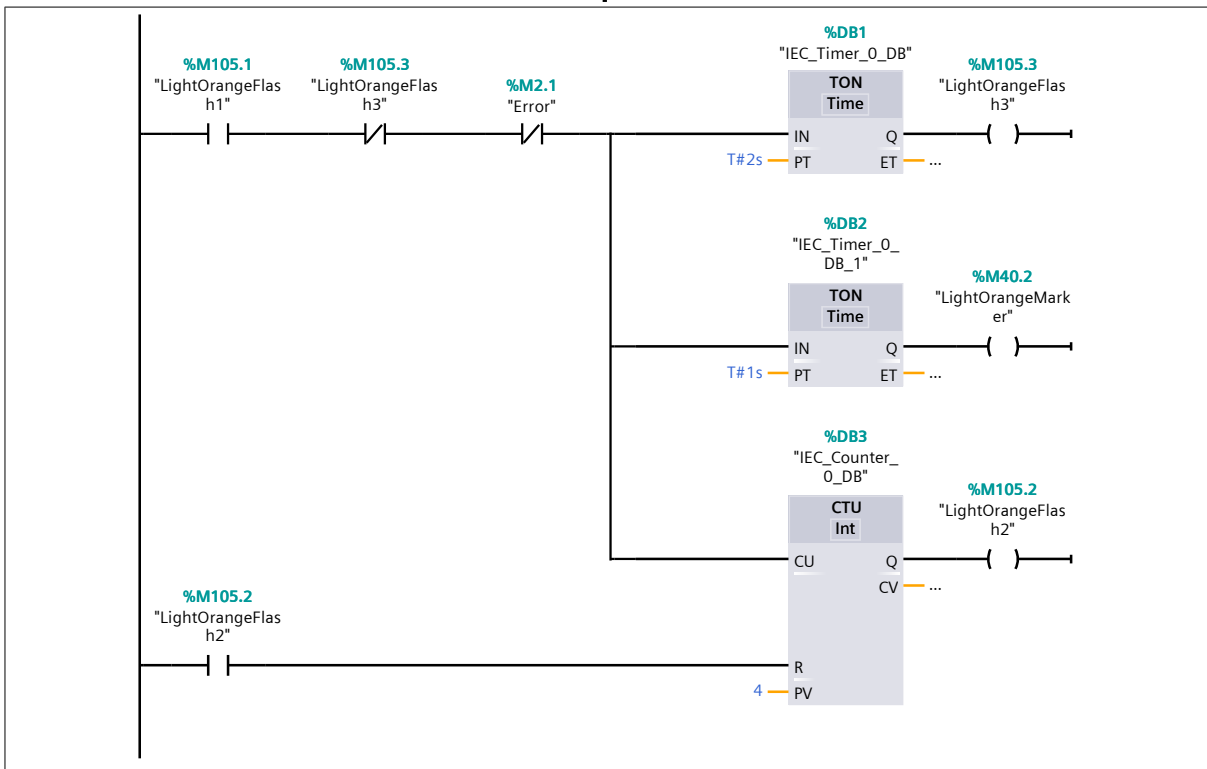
%M105.1
"LightOrangeFlash1"

%M105.3
"LightOrangeFlash3"

%M2.1
"Error"

%DB1
"IEC_Timer_0_DB"

TON
Time

IN
Q
T#2s
PT
ET
...

%M105.3
"LightOrangeFlash3"

%DB2
"IEC_Timer_0_DB_1"

TON
Time

IN
Q
T#1s
PT
ET
...

%M40.2
"LightOrangeMarker"

%DB3
"IEC_Counter_0_DB"

CTU
Int

CU
Q
CV
...

%M105.2
"LightOrangeFlash2"

%M105.2
"LightOrangeFlash2"

R
4
PV